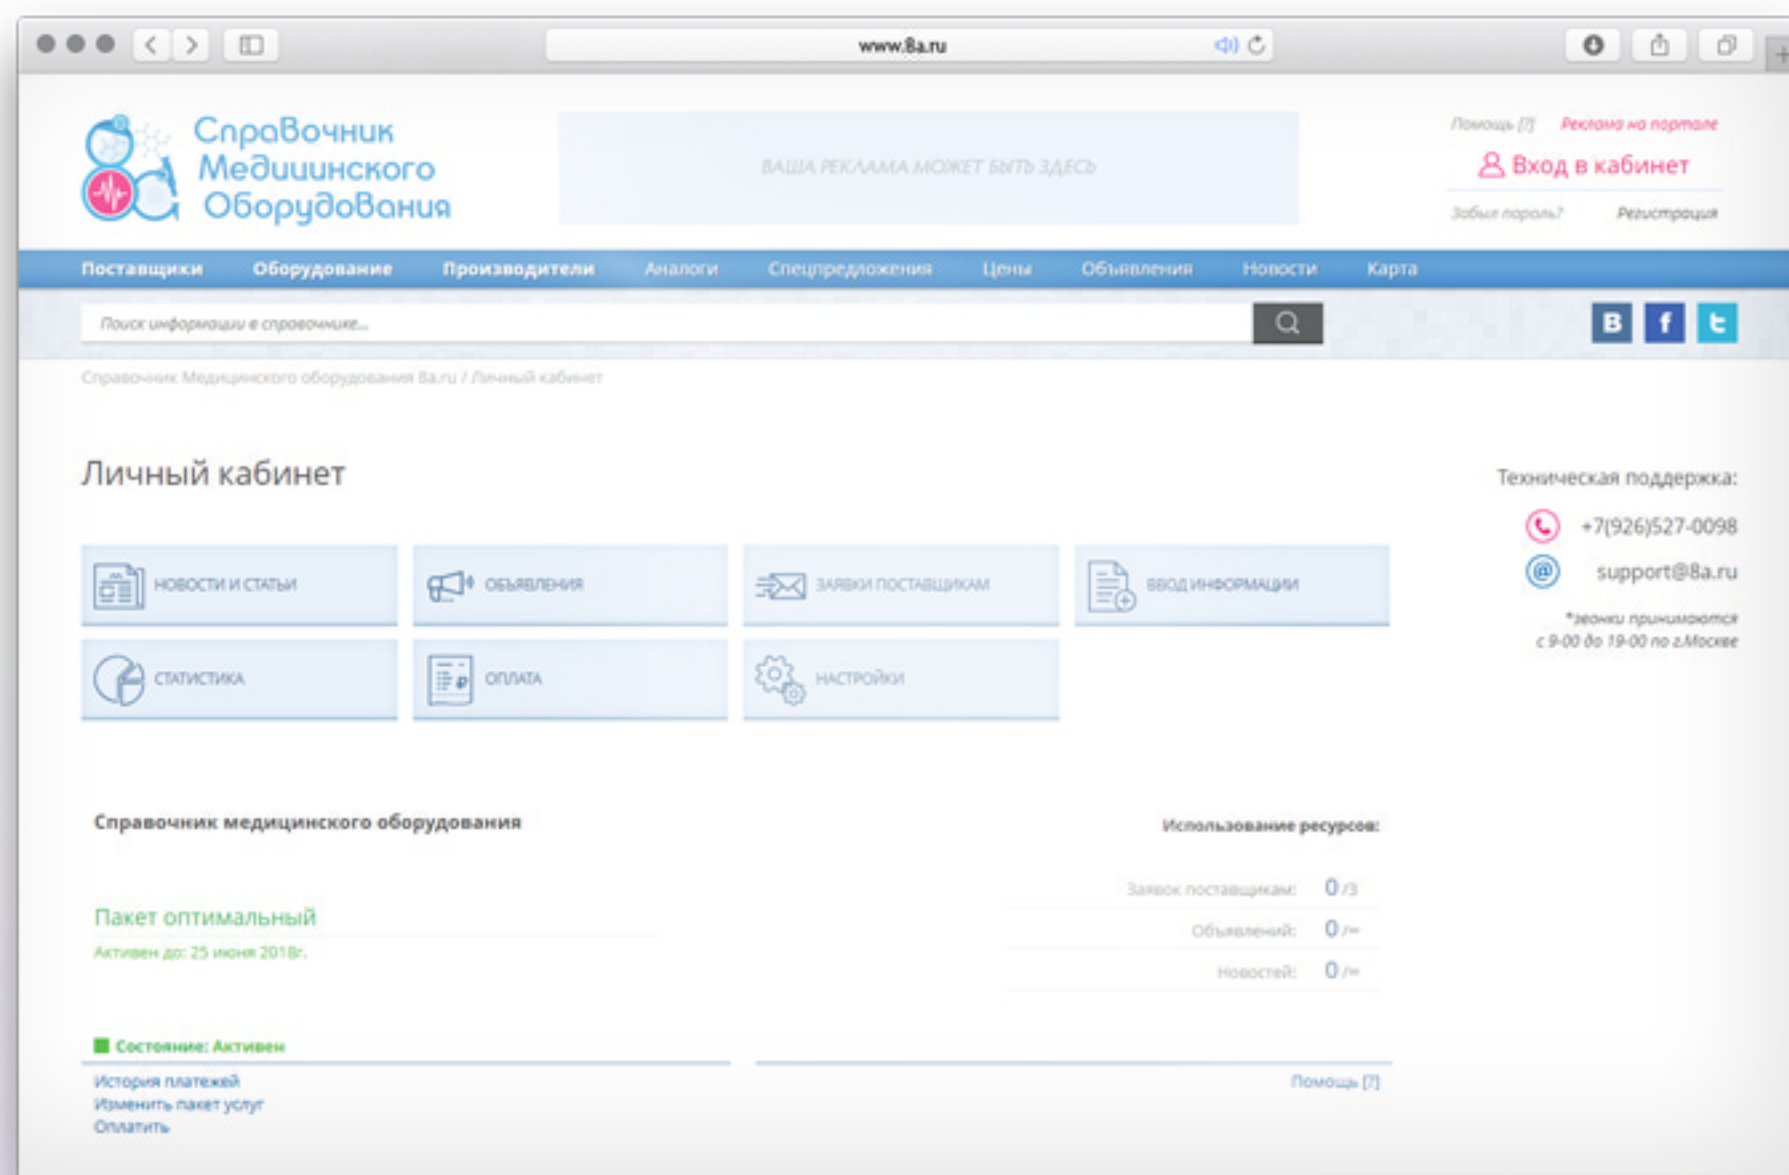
www.8a.ru

Справочник Медицинского Оборудования

ВАША РЕКЛАМА МОЖЕТ БЫТЬ ЗДЕСЬ

Помощь [?] Реклама на портале
Вход в кабинет
Забыл пароль? Регистрация

Поставщики Оборудование Производители Аналоги Спецпредложения Цены Объявления Новости Карта

Поиск информации в справочнике...

В f t

Справочник Медицинского оборудования 8a.ru / Личный кабинет

Личный кабинет

НОВОСТИ И СТАТЬИ
ОБЪЯВЛЕНИЯ
ЗАЯВКИ ПОСТАВЩИКАМ
ВВОД ИНФОРМАЦИИ
СТАТИСТИКА
ОПЛАТА
НАСТРОЙКИ

Техническая поддержка:
+7(926)527-0098
support@8a.ru
*звонки принимаются с 9-00 до 19-00 по г.Москве

Справочник медицинского оборудования

Использование ресурсов:

Пакет оптимальный
Активен до: 25 июня 2018г.

Заявок поставщикам: 0 /3
Объявлений: 0 /∞
Новостей: 0 /∞

Состояние: Активен

История платежей
Изменить пакет услуг
Оплатить

Помощь [?]